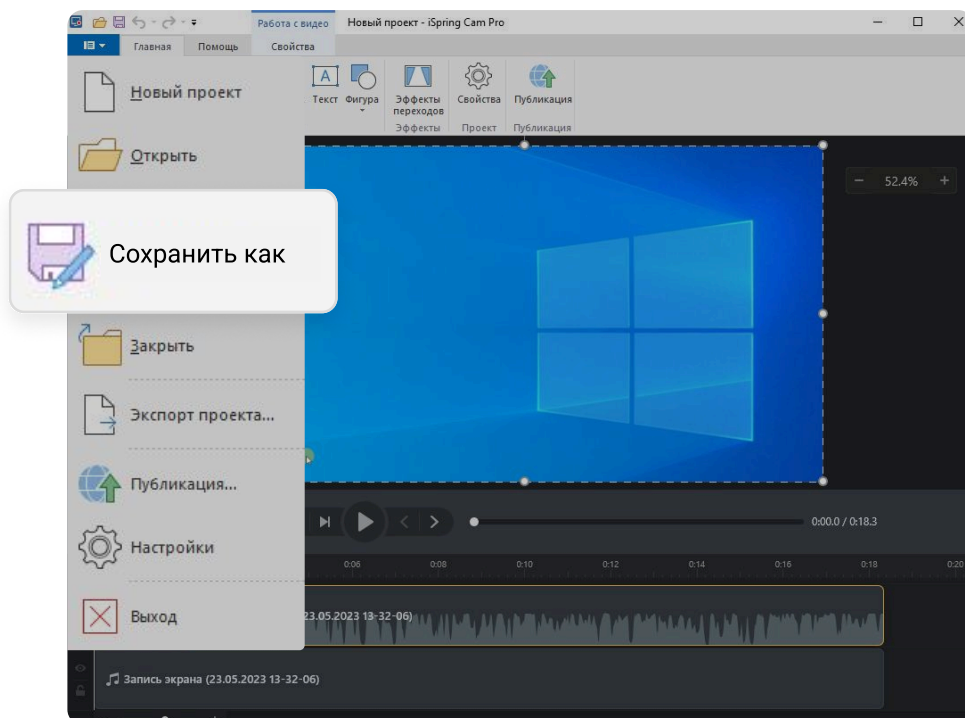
Работа с видео
Новый проект - iSpring Cam Pro
Главная
Помощь
Свойства
Текст
Фигура
Эффекты переходов
Эффекты
Свойства
Проект
Публикация
Публикация
Новый проект
Открыть
Сохранить как
Закрыть
Экспорт проекта...
Публикация...
Настройки
Выход
52.4%
0:00.0 / 0:18.3
0:06
0:08
0:10
0:12
0:14
0:16
0:18
0:20
23.05.2023 13-32-06)
Запись экрана (23.05.2023 13-32-06)